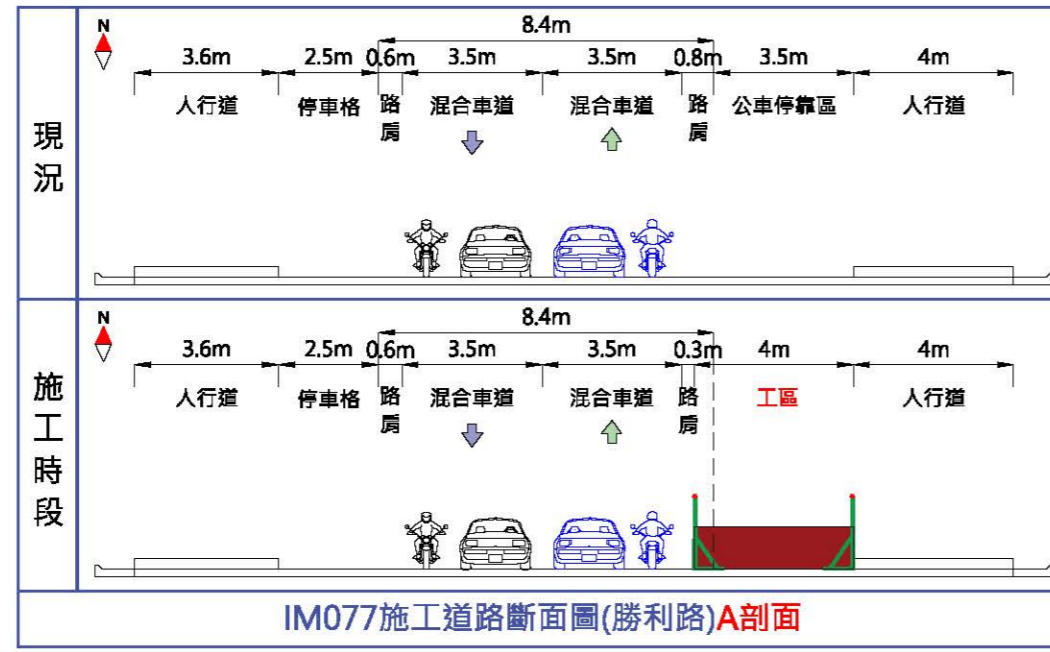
現況

N

8.4m

| 3.6m | 2.5m | 0.6m | 3.5m | 3.5m | 0.8m | 3.5m | 4m |
|---|---|---|---|---|---|---|---|
| 人行道 | 停車格 | 路肩 | 混合車道 | 混合車道 | 路肩 | 公車停靠區 | 人行道 |

施工時段

N

8.4m

| 3.6m | 2.5m | 0.6m | 3.5m | 3.5m | 0.3m | 4m | 4m |
|---|---|---|---|---|---|---|---|
| 人行道 | 停車格 | 路肩 | 混合車道 | 混合車道 | 路肩 | 工區 | 人行道 |

IM077施工道路斷面圖(勝利路)A剖面